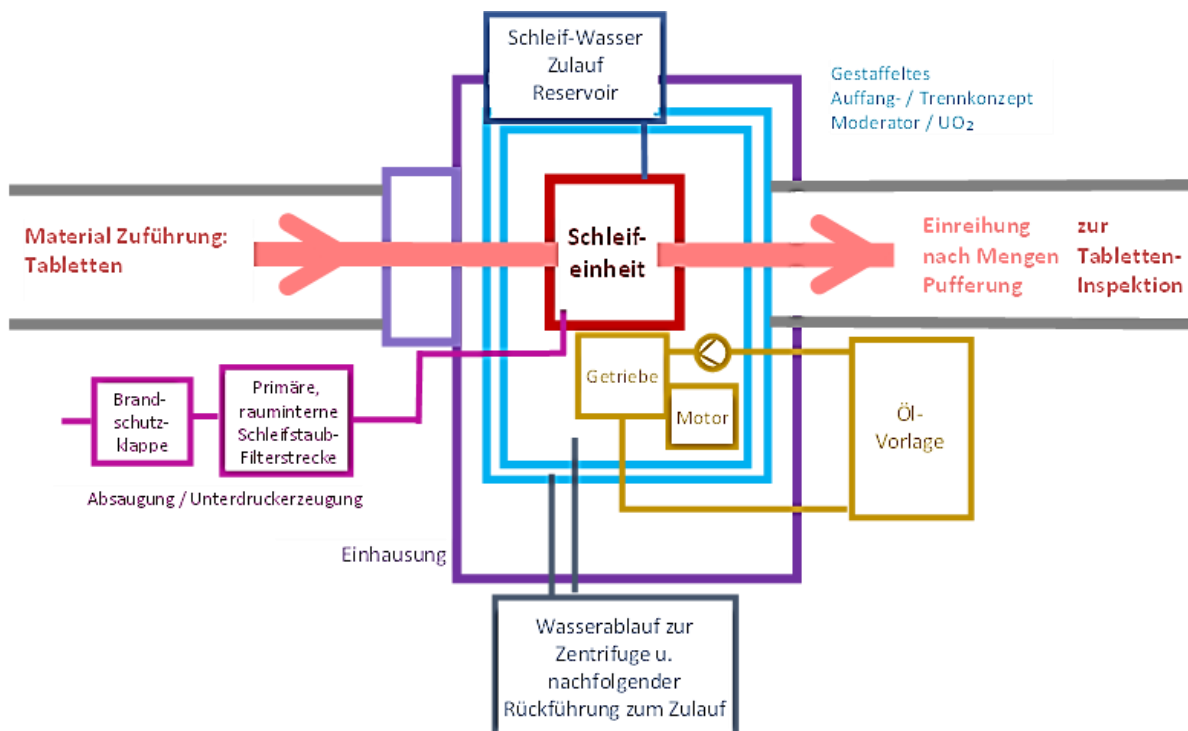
Schleif-Wasser Zulauf Reservoir

Gestaffeltes Auffang- / Trennkonzept Moderator / $UO_2$

Material Zuführung: Tabletten

Schleifeinheit

Einreihung nach Mengen Pufferung

zur Tabletten-Inspektion

Getriebe

Motor

Öl-Vorlage

Brandschutzklappe

Primäre, rauminterne Schleifstaub-Filterstrecke

Absaugung / Unterdruckerzeugung

Einhausung

Wasserablauf zur Zentrifuge u. nachfolgender Rückführung zum Zulauf